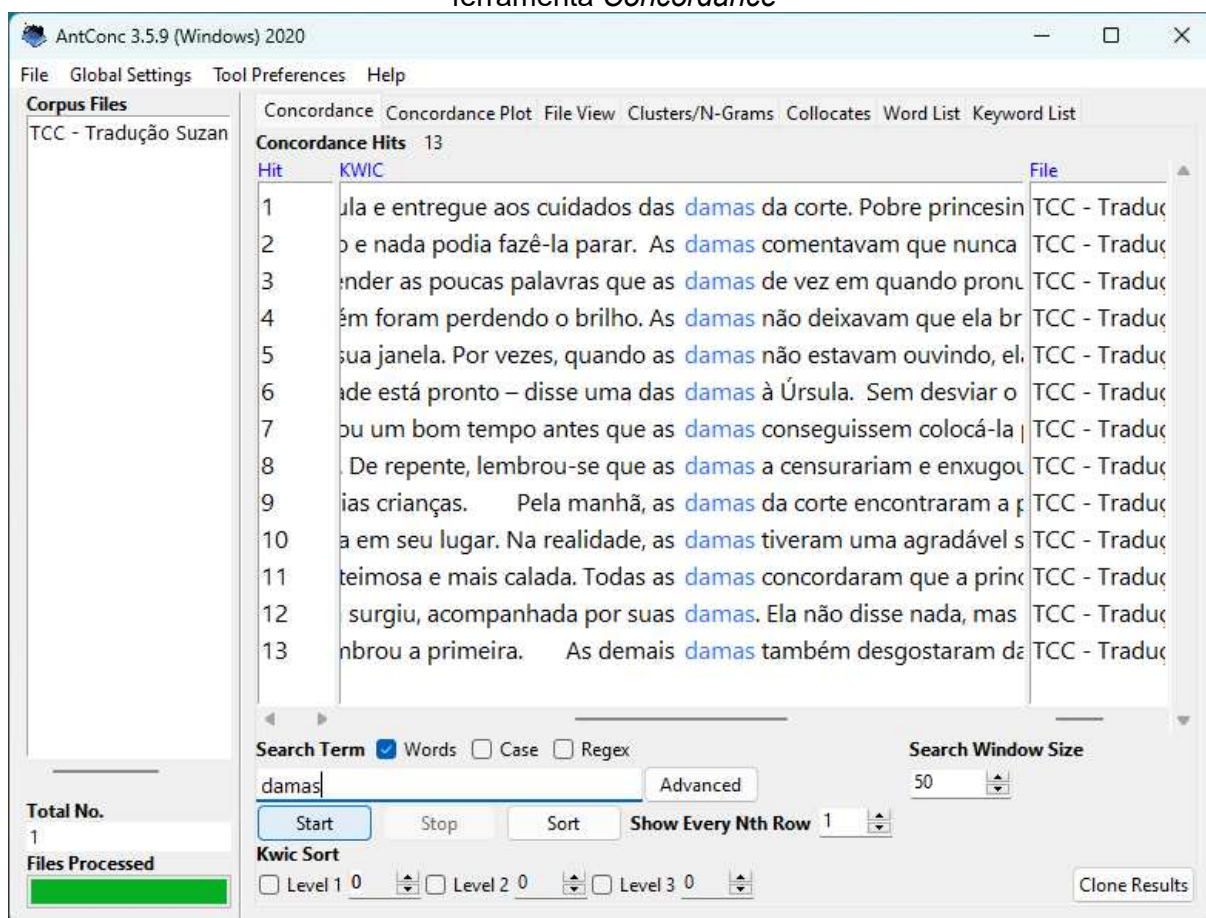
ferramenta Concordance

AntConc 3.5.9 (Windows) 2020

File Global Settings Tool Preferences Help

Corpus Files
TCC - Tradução Suzan

Concordance Concordance Plot File View Clusters/N-Grams Collocates Word List Keyword List

Concordance Hits 13

| Hit | KWIC | File |
|---|---|---|
| 1 | ula e entregue aos cuidados das damas da corte. Pobre princesin | TCC - Traduç |
| 2 | o e nada podia fazê-la parar. As damas comentavam que nunca | TCC - Traduç |
| 3 | ender as poucas palavras que as damas de vez em quando pronu | TCC - Traduç |
| 4 | ém foram perdendo o brilho. As damas não deixavam que ela br | TCC - Traduç |
| 5 | sua janela. Por vezes, quando as damas não estavam ouvindo, el | TCC - Traduç |
| 6 | ade está pronto – disse uma das damas à Úrsula. Sem desviar o | TCC - Traduç |
| 7 | ou um bom tempo antes que as damas conseguissem colocá-la | TCC - Traduç |
| 8 | De repente, lembrou-se que as damas a censurariam e enxugou | TCC - Traduç |
| 9 | ias crianças. Pela manhã, as damas da corte encontraram a | TCC - Traduç |
| 10 | a em seu lugar. Na realidade, as damas tiveram uma agradável s | TCC - Traduç |
| 11 | teimosa e mais calada. Todas as damas concordaram que a princ | TCC - Traduç |
| 12 | surgiu, acompanhada por suas damas. Ela não disse nada, mas | TCC - Traduç |
| 13 | nbrou a primeira. As demais damas também desgostaram da | TCC - Traduç |

Search Term Words Case Regex
damas
Advanced
Search Window Size
50

Total No.
1
Files Processed

Start Stop Sort Show Every Nth Row 1
Kwic Sort
Level 1 0 Level 2 0 Level 3 0
Clone Results